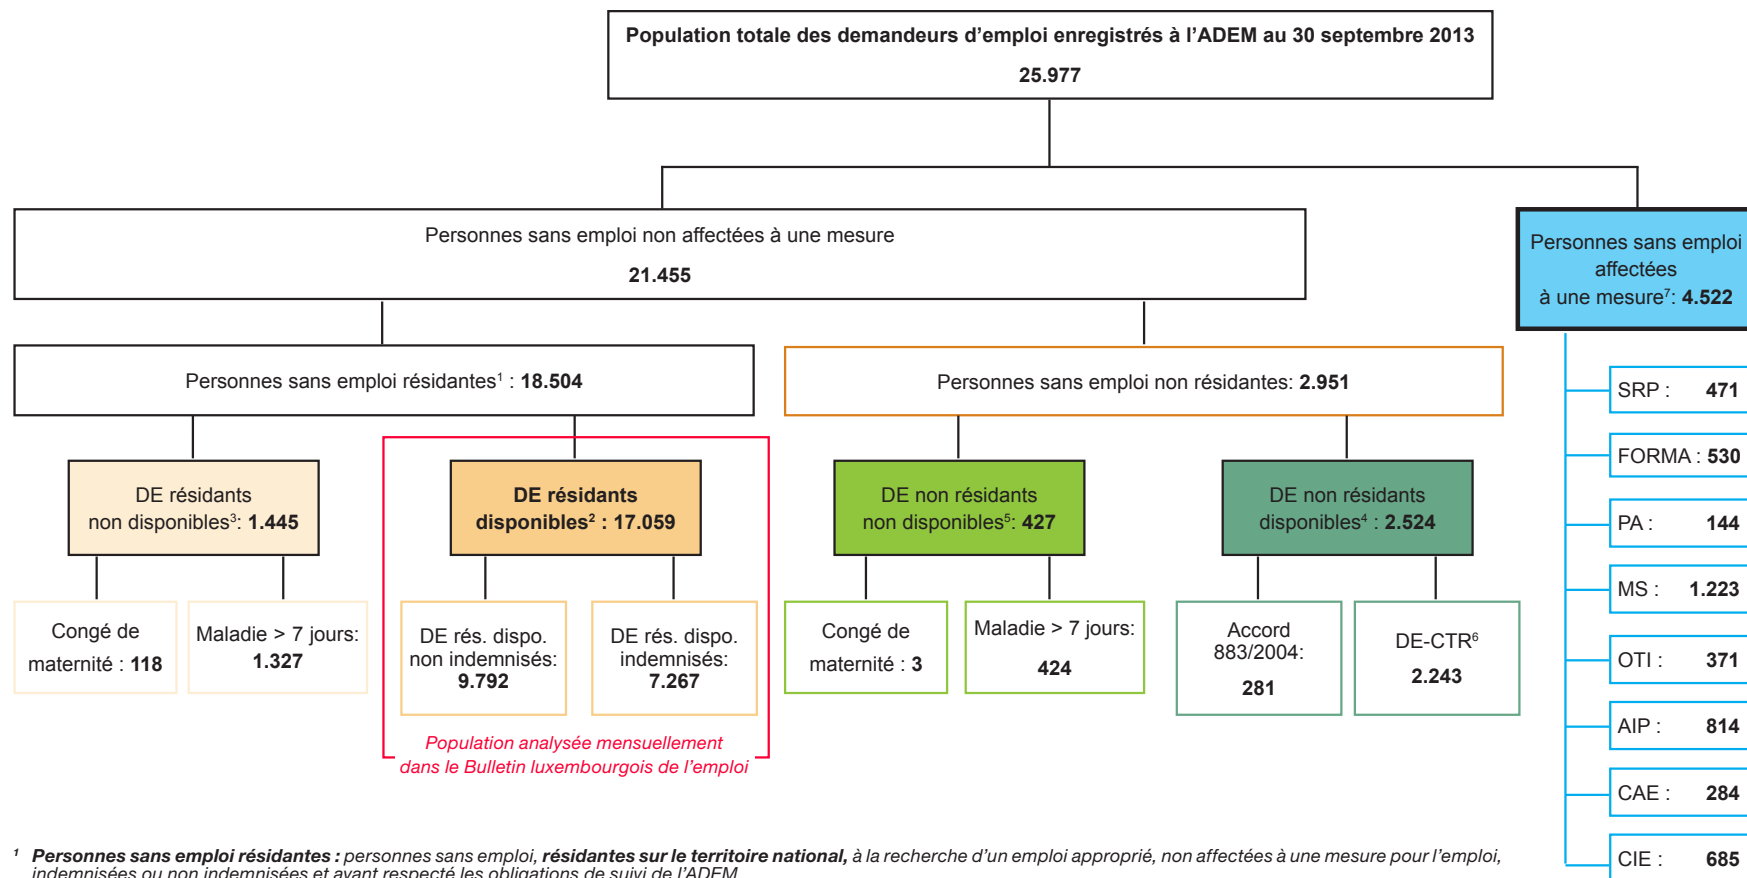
Population totale des demandeurs d'emploi enregistrés à l'ADEM au 30 septembre 2013

25.977

Personnes sans emploi non affectées à une mesure

21.455

Personnes sans emploi affectées à une mesure$^7$: 4.522

Personnes sans emploi résidantes$^1$ : 18.504

Personnes sans emploi non résidantes: 2.951

DE résidants non disponibles$^3$: 1.445

DE résidants disponibles$^2$ : 17.059

DE non résidants non disponibles$^5$: 427

DE non résidants disponibles$^4$ : 2.524

Congé de maternité : 118

Maladie > 7 jours: 1.327

DE rés. dispo. non indemnisés: 9.792

DE rés. dispo. indemnisés: 7.267

Congé de maternité : 3

Maladie > 7 jours: 424

Accord 883/2004: 281

DE-CTR$^6$ 2.243

Population analysée mensuellement dans le Bulletin luxembourgeois de l'emploi

SRP : 471

FORMA : 530

PA : 144

MS : 1.223

OTI : 371

AIP : 814

CAE : 284

CIE : 685

$^1$ Personnes sans emploi résidantes : personnes sans emploi, résidantes sur le territoire national, à la recherche d'un emploi approprié, non affectées à une mesure pour l'emploi, indemnisées ou non indemnisées et ayant respecté les obligations de suivi de l'ADEM